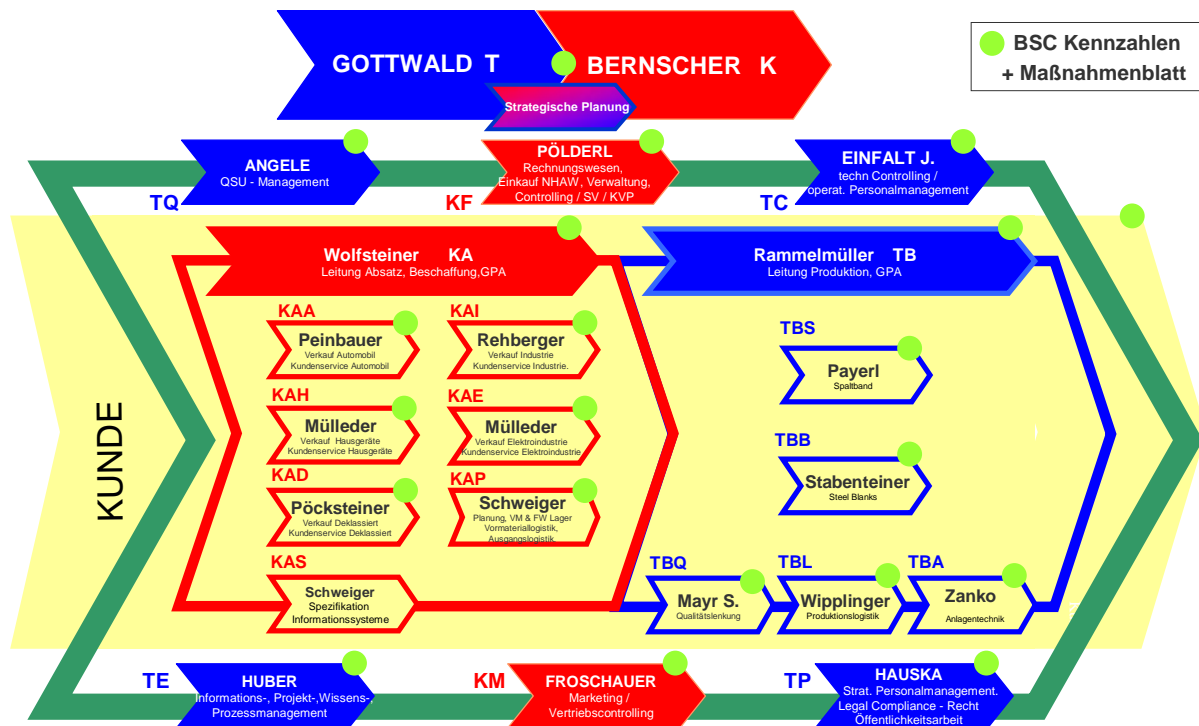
GOTTWALD T
BERNSCHER K
Strategische Planung
BSC Kennzahlen
+ Maßnahmenblatt

TQ
ANGELE
QSU - Management

KF
PÖLDERL
Rechnungswesen, Einkauf NHAW, Verwaltung, Controlling / SV / KVP

TC
EINFALT J.
techn Controlling / operat. Personalmanagement

KUNDE

Wolfsteiner KA
Leitung Absatz, Beschaffung,GPA

Rammelmüller TB
Leitung Produktion, GPA

KAA
Peinbauer
Verkauf Automobil
Kundenservice Automobil

KAI
Rehberger
Verkauf Industrie
Kundenservice Industrie.

KAH
Mülleder
Verkauf Hausgeräte
Kundenservice Hausgeräte

KAE
Mülleder
Verkauf Elektroindustrie
Kundenservice Elektroindustrie

KAD
Pöcksteiner
Verkauf Deklassiert
Kundenservice Deklassiert

KAP
Schweiger
Planung, VM & FW Lager
Vormateriallogistik,
Ausgangslogistik

KAS
Schweiger
Spezifikation
Informationssysteme

TBS
Payerl
Spaltband

TBB
Stabenteiner
Steel Blanks

TBQ
Mayr S.
Qualitätslenkung

TBL
Wipplinger
Produktionslogistik

TBA
Zanko
Anlagentechnik

TE
HUBER
Informations-, Projekt-,Wissens-Prozessmanagement

KM
FROSCHAUER
Marketing / Vertriebscontrolling

TP
HAUSKA
Strat. Personalmanagement.
Legal Compliance - Recht
Öffentlichkeitsarbeit